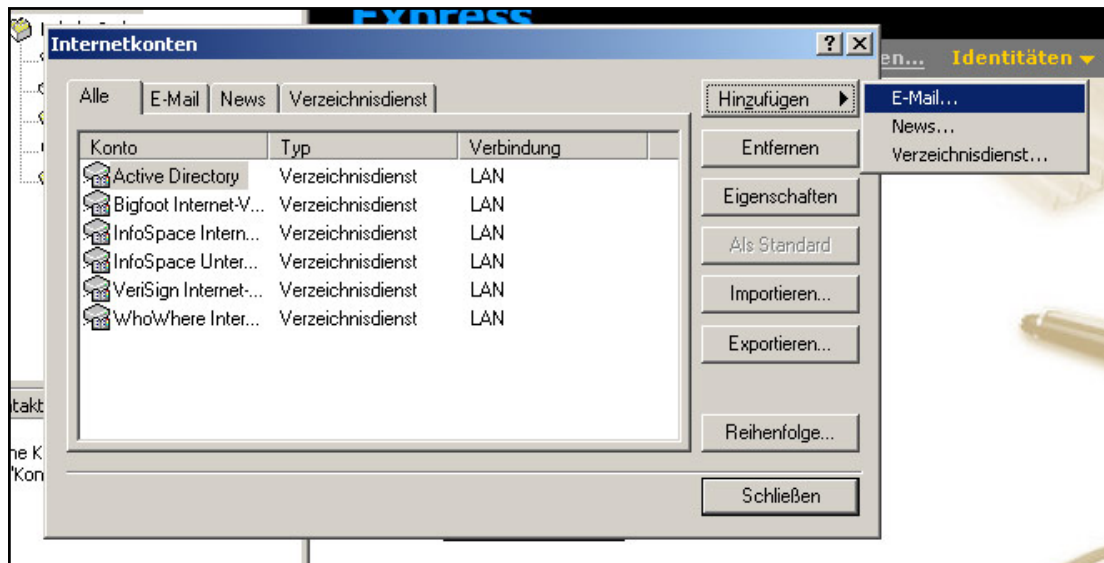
Express

Internetkonten

?

en...

Identitäten ▾

Alle | E-Mail | News | Verzeichnisdienst

| Konto | Typ | Verbindung |
|---|---|---|
| Active Directory | Verzeichnisdienst | LAN |
| Bigfoot Internet-V... | Verzeichnisdienst | LAN |
| InfoSpace Intern... | Verzeichnisdienst | LAN |
| InfoSpace Unter... | Verzeichnisdienst | LAN |
| VeriSign Internet-... | Verzeichnisdienst | LAN |
| WhoWhere Inter... | Verzeichnisdienst | LAN |

Hinzufügen ▸

E-Mail...

News...

Verzeichnisdienst...

Entfernen

Eigenschaften

Als Standard

Importieren...

Exportieren...

Reihenfolge...

Schließen

takt

ne K

'Kon